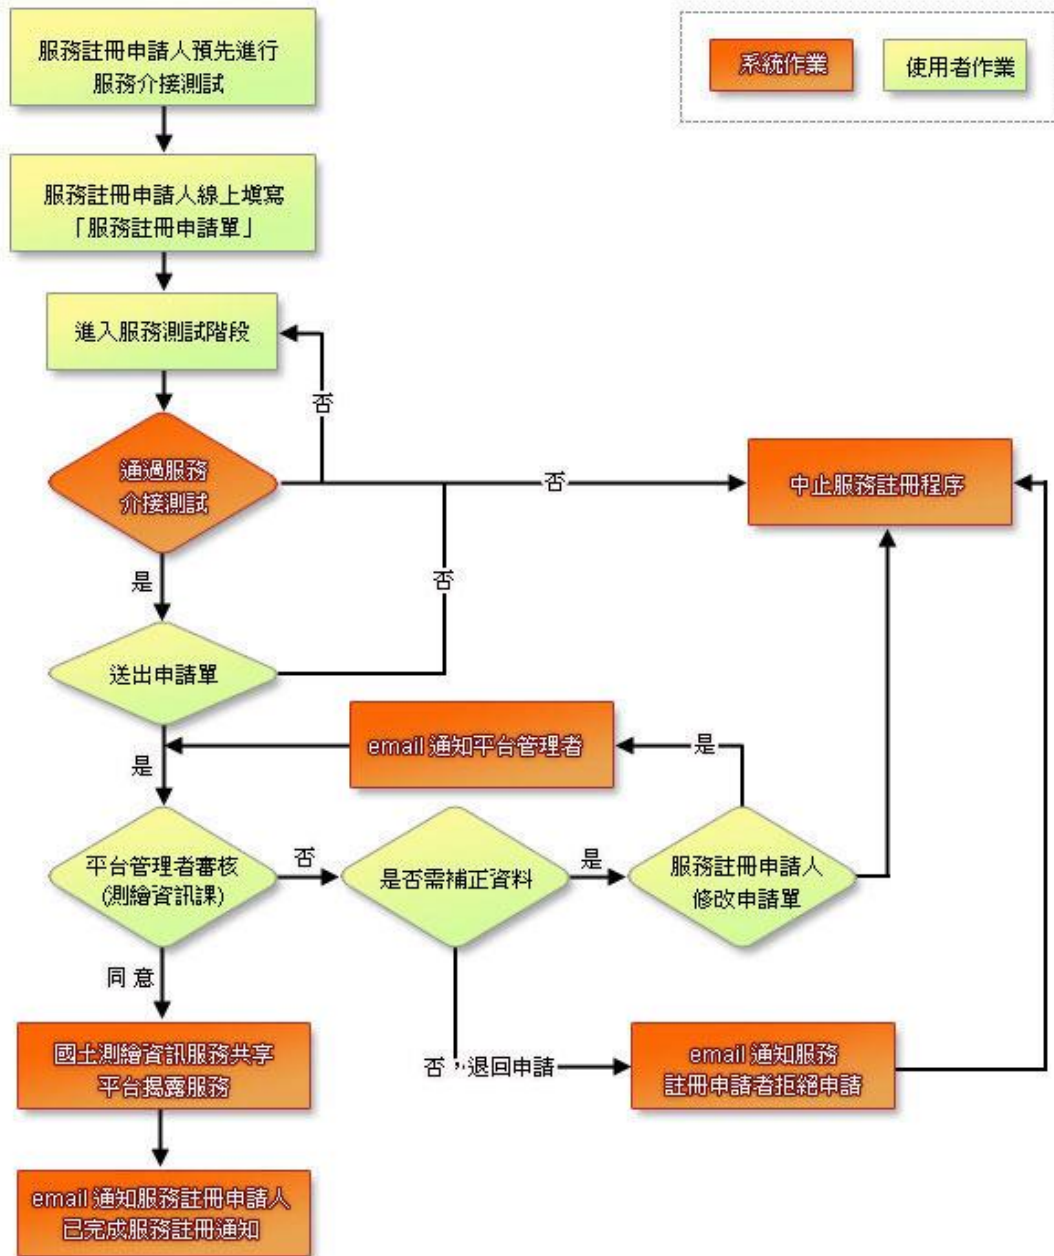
系統作業

使用者作業

服務註冊申請人預先進行服務介接測試

服務註冊申請人線上填寫「服務註冊申請單」

進入服務測試階段

否

通過服務介接測試

否

中止服務註冊程序

是

否

送出申請單

email 通知平台管理者

是

是

平台管理者審核(測繪資訊課)

否

是否需補正資料

是

服務註冊申請人修改申請單

同 意

國土測繪資訊服務共享平台揭露服務

否，退回申請

email 通知服務註冊申請者拒絕申請

email 通知服務註冊申請人已完成服務註冊通知